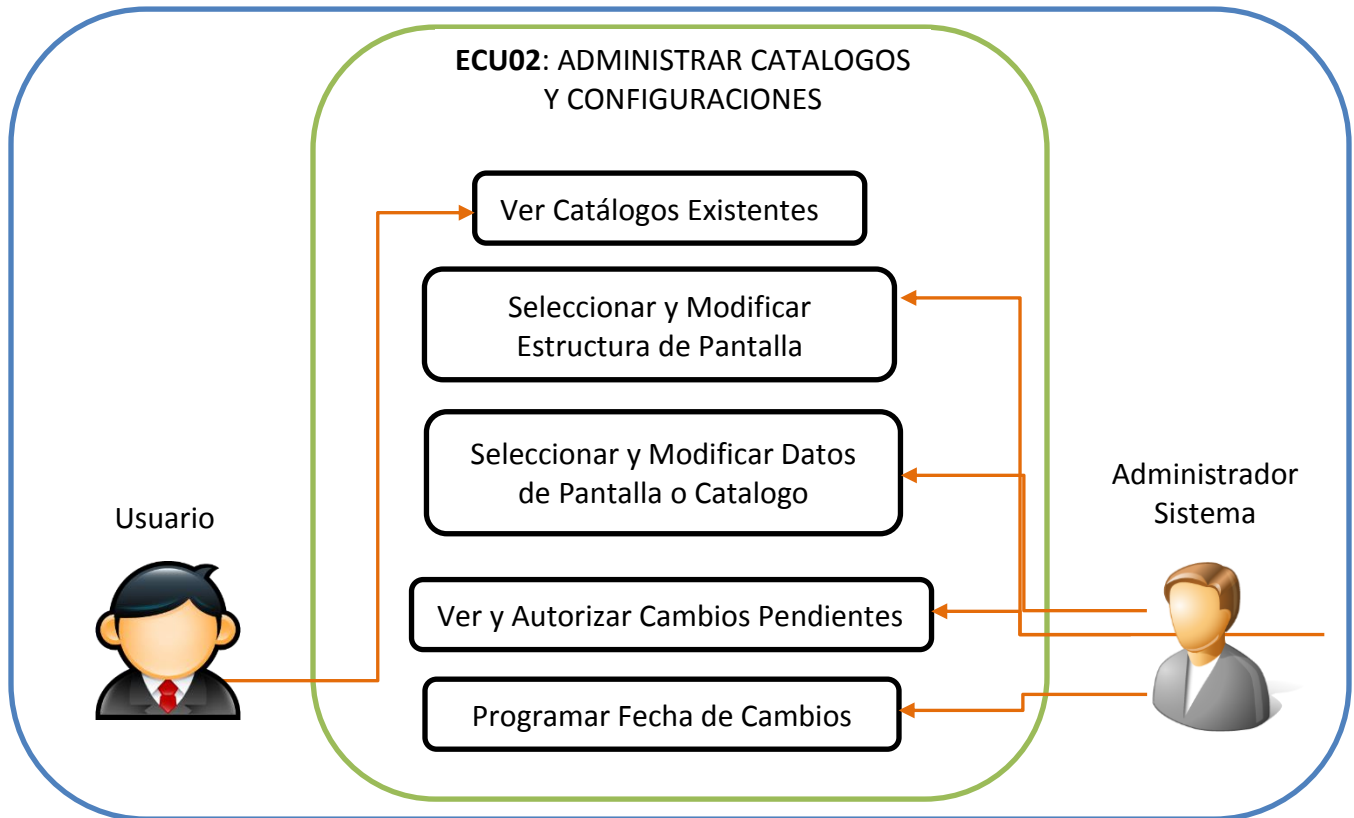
**ECU02**: ADMINISTRAR CATALOGOS Y CONFIGURACIONES

Ver Catálogos Existentes

Seleccionar y Modificar Estructura de Pantalla

Seleccionar y Modificar Datos de Pantalla o Catalogo

Ver y Autorizar Cambios Pendientes

Programar Fecha de Cambios

Usuario

Administrador Sistema